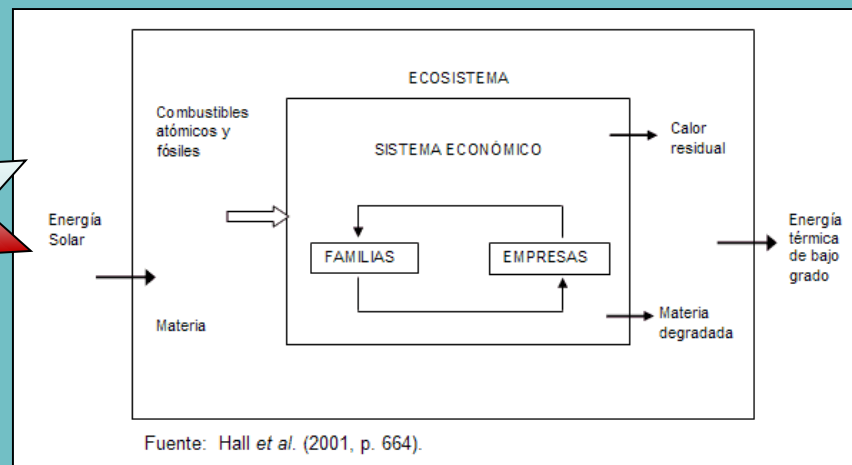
ECOSISTEMA

Combustibles atómicos y fósiles

SISTEMA ECONÓMICO

Calor residual

Energía Solar

FAMILIAS

EMPRESAS

Energía térmica de bajo grado

Materia

Materia degradada

Fuente: Hall *et al*. (2001, p. 664).